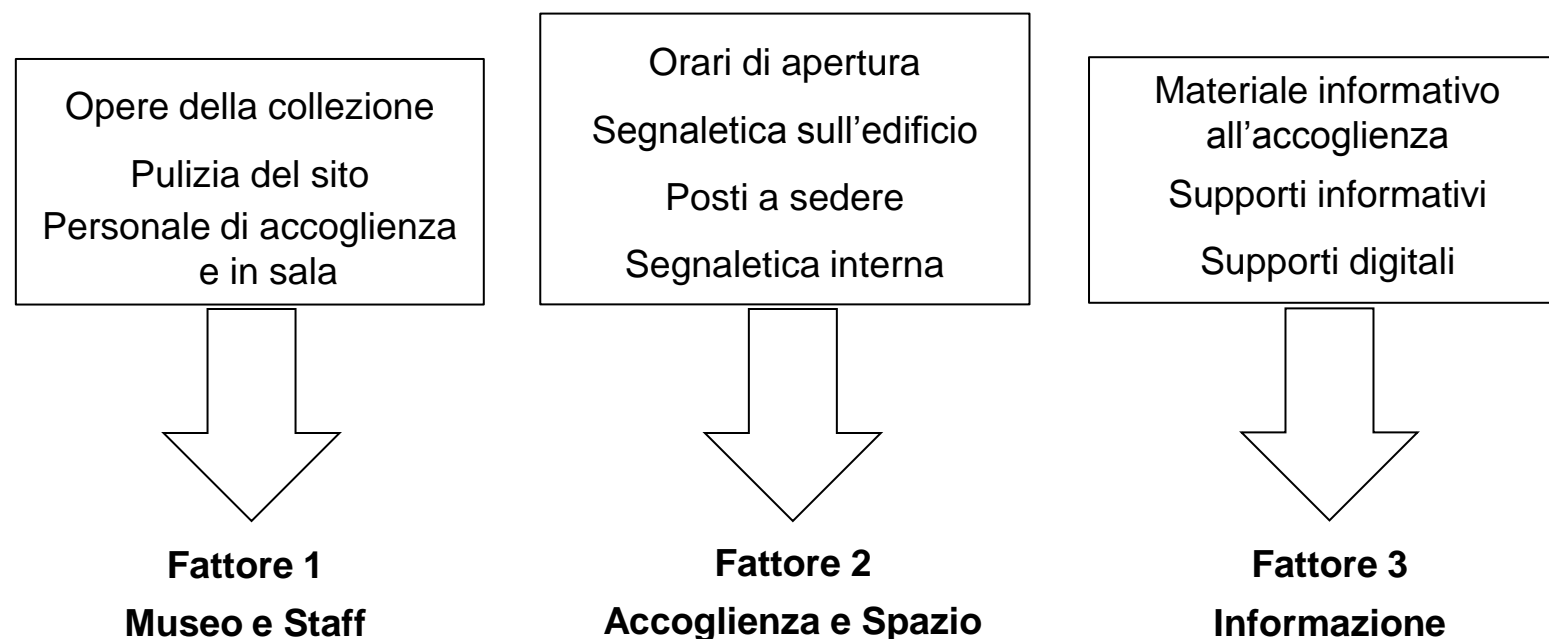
Opere della collezione
Pulizia del sito
Personale di accoglienza e in sala

Fattore 1
Museo e Staff

Orari di apertura
Segnaletica sull'edificio
Posti a sedere
Segnaletica interna

Fattore 2
Accoglienza e Spazio

Materiale informativo all'accoglienza
Supporti informativi
Supporti digitali

Fattore 3
Informazione